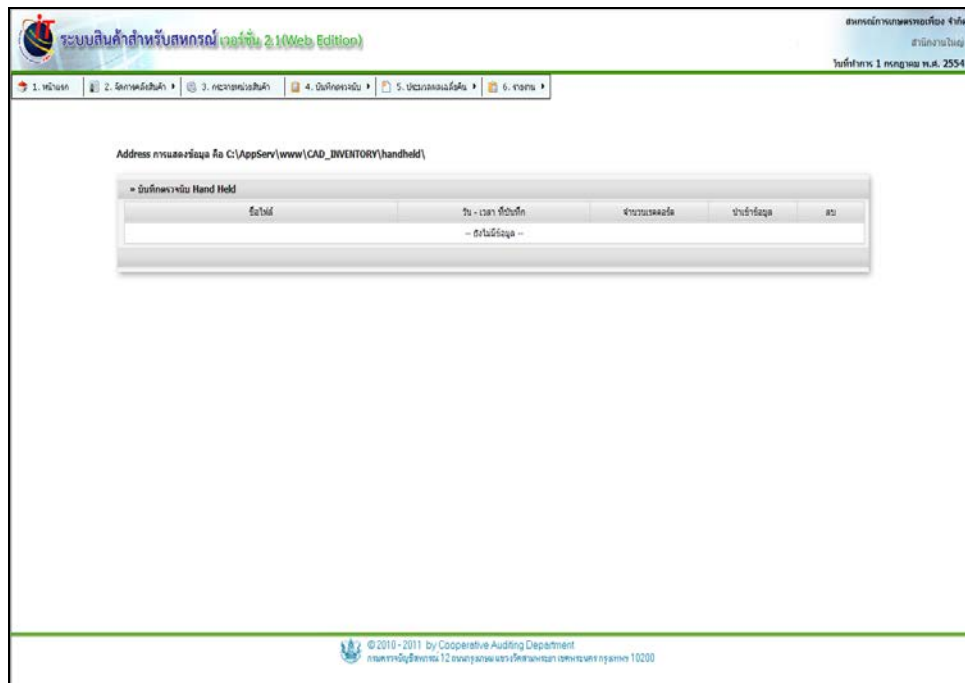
ระบบสินค้าสำหรับสหกรณ์ เวอร์ชั่น 2.1(Web Edition)

สหกรณ์การเกษตรหนองเรือ จำกัด
สำนักงานใหญ่
วันที่ทำการ 1 กรกฎาคม พ.ศ. 2554

1. หน้าแรก | 2. จัดการคลังสินค้า | 3. กระจายหน่วยสินค้า | 4. บันทึกตรวจนับ | 5. ประมวลผลผลต่างนับ | 6. รายงาน

Address การแสดงข้อมูล คือ C:\AppServ\www\CAD_INVENTORY\handheld\

» บันทึกตรวจนับ Hand Held

| ชื่อไฟล์ | วัน - เวลา ที่บันทึก | จำนวนเรคคอร์ด | นำเข้าข้อมูล | ลบ |
|---|---|---|---|---|
| -- ยังไม่มีข้อมูล -- | | | | |

© 2010 - 2011 by Cooperative Auditing Department
กรมตรวจบัญชีสหกรณ์ 12 ถนนกรุงเกษม แขวงวัดสามพระยา เขตพระนคร กรุงเทพฯ 10200